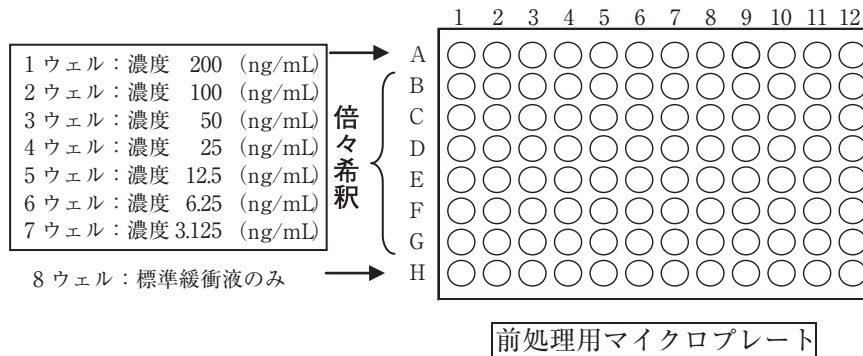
1 ウェル：濃度　200　(ng/mL)
2 ウェル：濃度　100　(ng/mL)
3 ウェル：濃度　50　(ng/mL)
4 ウェル：濃度　25　(ng/mL)
5 ウェル：濃度　12.5　(ng/mL)
6 ウェル：濃度　6.25　(ng/mL)
7 ウェル：濃度 3.125　(ng/mL)

倍々希釈

8 ウェル：標準緩衝液のみ

1　2　3　4　5　6　7　8　9　10　11　12

A
B
C
D
E
F
G
H

前処理用マイクロプレート